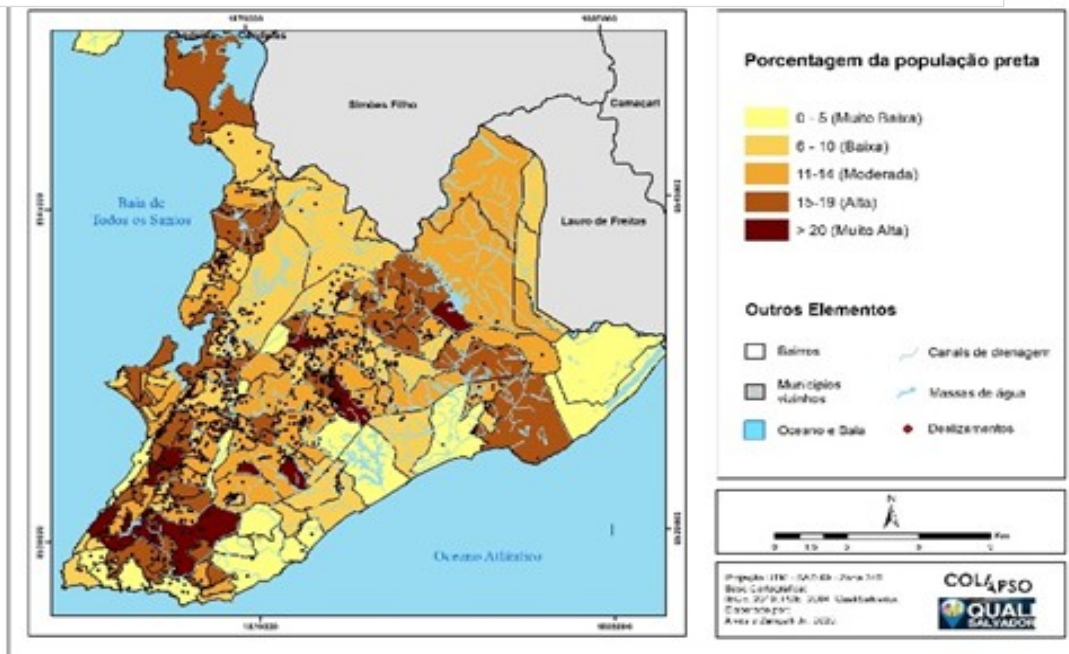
Candeias

Simões Filho

Camaçari

Baía de Todos os Santos

Lauro de Freitas

Oceano Atlântico

Porcentagem da população preta

0 - 5 (Muito Baixa)

6 - 10 (Baixa)

11-14 (Moderada)

15-19 (Alta)

> 20 (Muito Alta)

Outros Elementos

Bairros

Canais de drenagem

Municípios vizinhos

Massas de água

Oceano e Baía

Deslizamentos

N

Km

Projeção: UTM - SAD 69 - Zona 24S
Base Cartográfica:
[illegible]
Elaborado por:
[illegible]

COLAPSO

QUALI SALVADOR